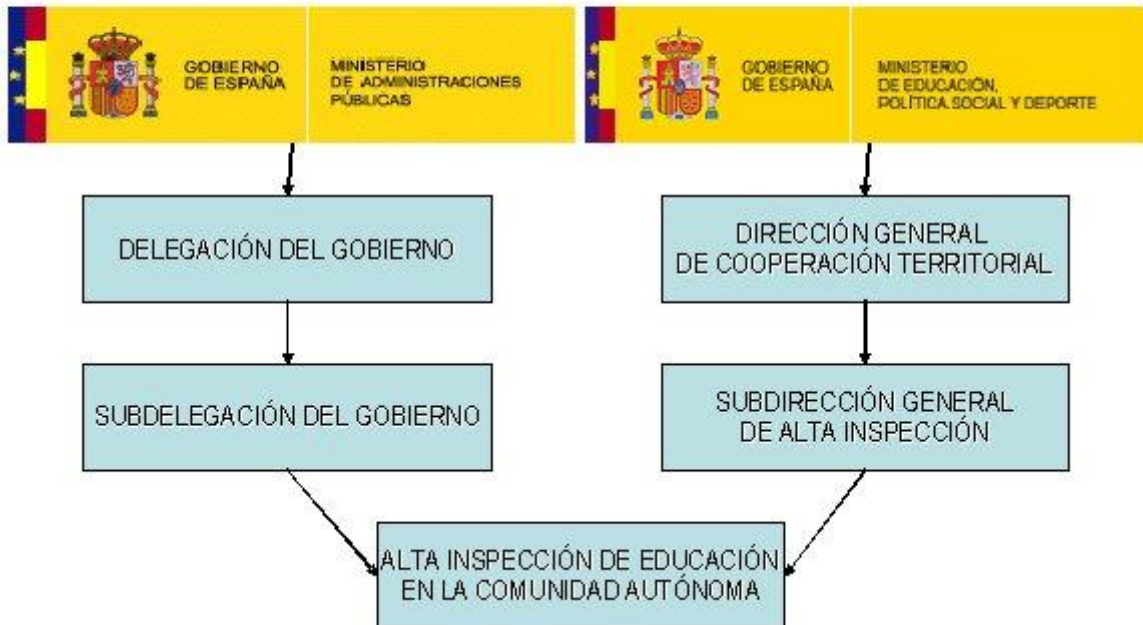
GOBIERNO DE ESPAÑA

MINISTERIO DE ADMINISTRACIONES PÚBLICAS

GOBIERNO DE ESPAÑA

MINISTERIO DE EDUCACIÓN, POLÍTICA SOCIAL Y DEPORTE

DELEGACIÓN DEL GOBIERNO

DIRECCIÓN GENERAL DE COOPERACIÓN TERRITORIAL

SUBDELEGACIÓN DEL GOBIERNO

SUBDIRECCIÓN GENERAL DE ALTA INSPECCIÓN

ALTA INSPECCIÓN DE EDUCACIÓN EN LA COMUNIDAD AUTÓNOMA